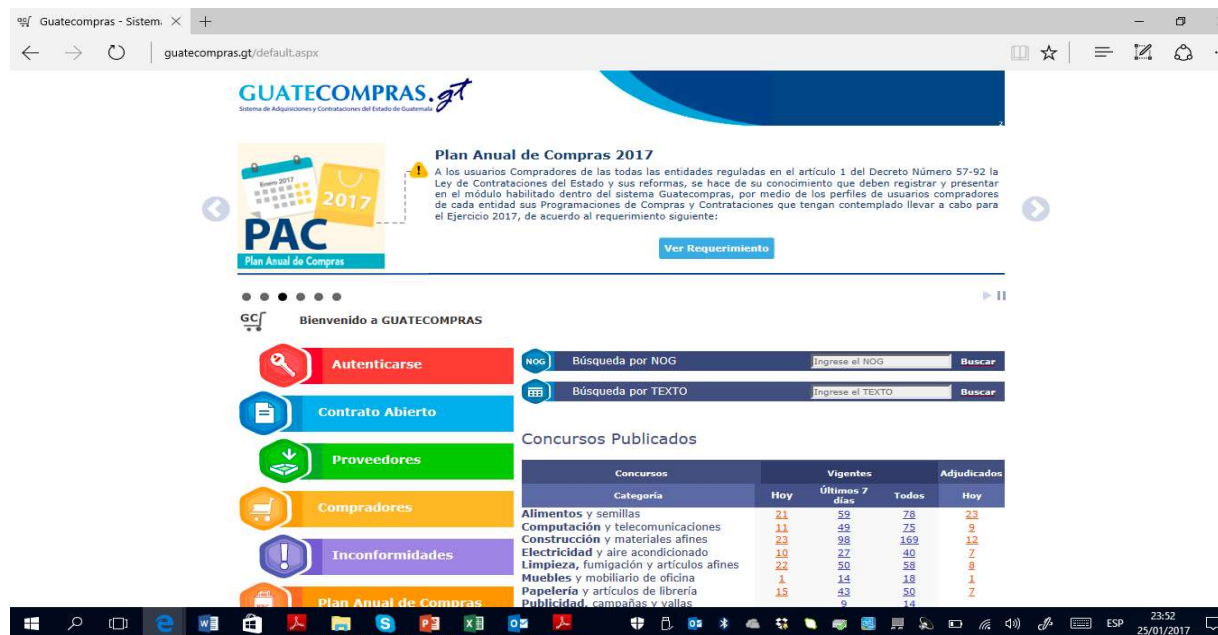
Guatecompras - Sistem ×

guatecompras.gt/default.aspx

GUATECOMPRAS.gt
Sistema de Adquisiciones y Contrataciones del Estado de Guatemala

Enero 2017
2017
PAC
Plan Anual de Compras

Plan Anual de Compras 2017

A los usuarios Compradores de las todas las entidades reguladas en el artículo 1 del Decreto Número 57-92 la Ley de Contrataciones del Estado y sus reformas, se hace de su conocimiento que deben registrar y presentar en el módulo habilitado dentro del sistema Guatecompras, por medio de los perfiles de usuarios compradores de cada entidad sus Programaciones de Compras y Contrataciones que tengan contemplado llevar a cabo para el Ejercicio 2017, de acuerdo al requerimiento siguiente:

Ver Requerimiento

GC
Bienvenido a GUATECOMPRAS

Autenticarse
Contrato Abierto
Proveedores
Compradores
Inconformidades
Plan Anual de Compras

NOG Búsqueda por NOG Ingrese el NOG Buscar
Búsqueda por TEXTO Ingrese el TEXTO Buscar

Concursos Publicados

| Concursos | Vigentes | | | Adjudicados |
|---|---|---|---|---|
| Categoría | Hoy | Últimos 7 días | Todos | Hoy |
| Alimentos y semillas | 21 | 59 | 78 | 23 |
| Computación y telecomunicaciones | 11 | 49 | 75 | 9 |
| Construcción y materiales afines | 23 | 98 | 169 | 12 |
| Electricidad y aire acondicionado | 10 | 27 | 40 | 7 |
| Limpieza, fumigación y artículos afines | 22 | 50 | 58 | 8 |
| Muebles y mobiliario de oficina | 1 | 14 | 18 | 1 |
| Papelería y artículos de librería | 15 | 43 | 50 | 7 |
| Publicidad, campañas y vallas | | 9 | 14 | |

ESP 23:52 25/01/2017